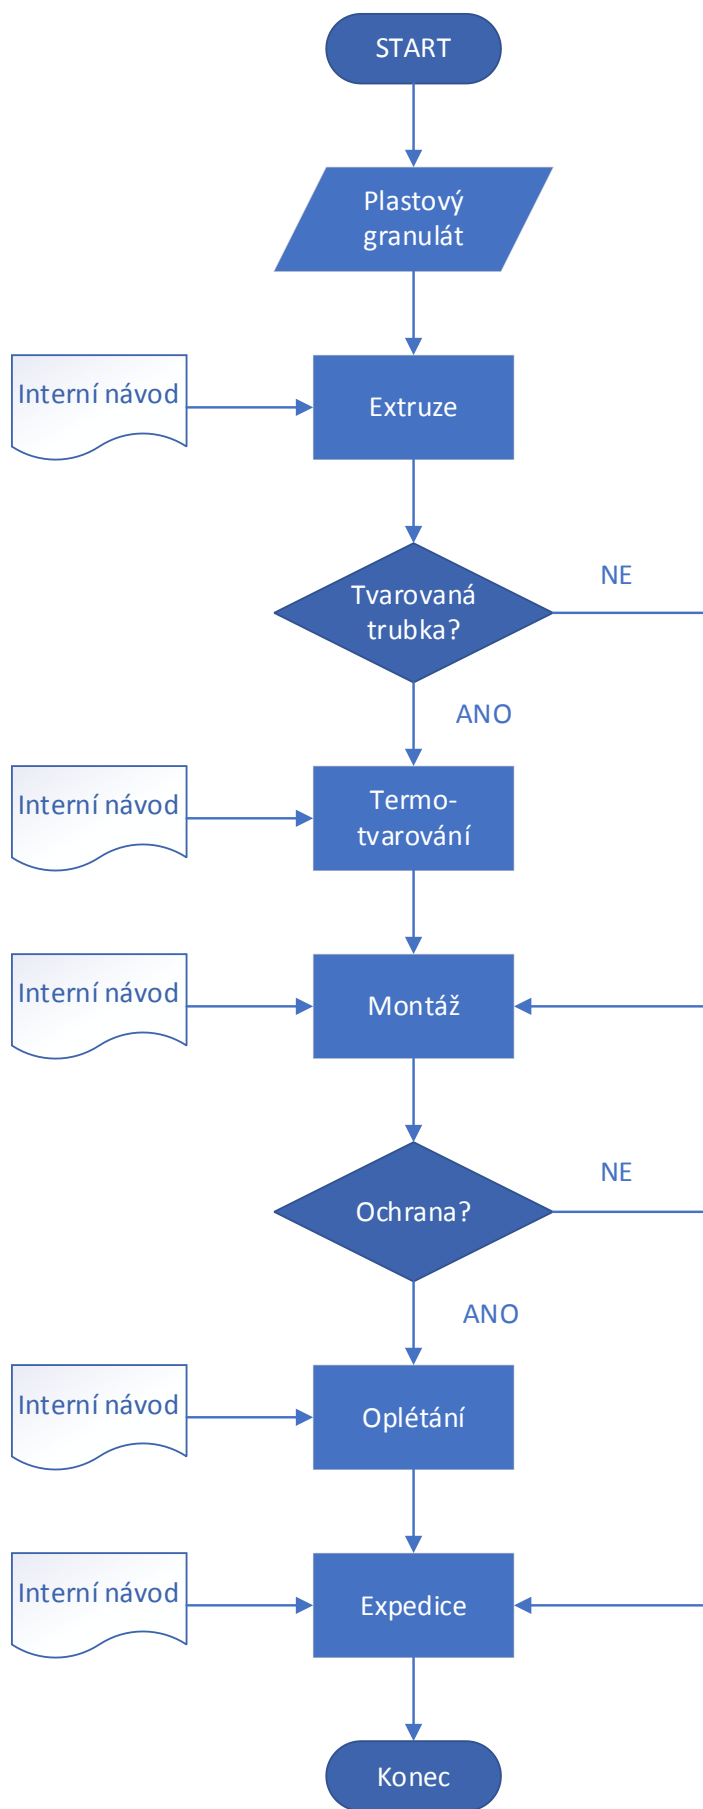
START

Plastový granulát

Interní návod

Extruze

Tvarovaná trubka?

NE

ANO

Interní návod

Termo-tvarování

Interní návod

Montáž

Ochrana?

NE

ANO

Interní návod

Oplétání

Interní návod

Expedice

Konec